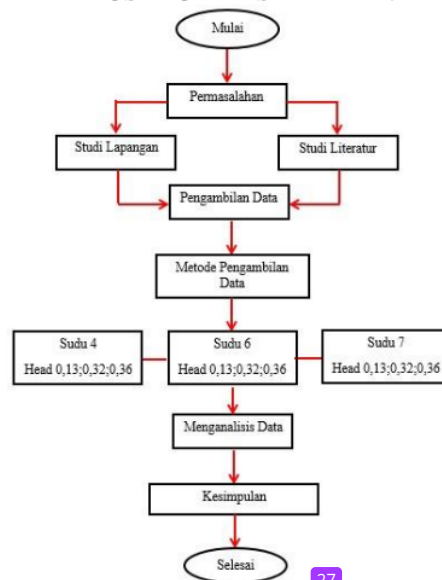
Mulai

Permasalahan

Studi Lapangan

Studi Literatur

Pengambilan Data

Metode Pengambilan Data

Sudu 4
Head 0,13;0,32;0,36

Sudu 6
Head 0,13;0,32;0,36

Sudu 7
Head 0,13;0,32;0,36

Menganalisis Data

Kesimpulan

Selesai

27